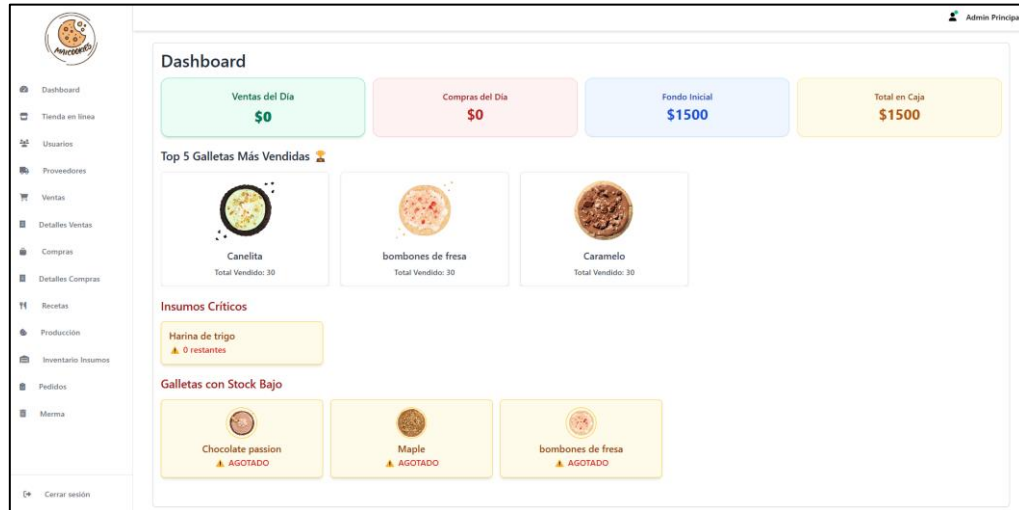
AMICOOKIES

Dashboard
Tienda en línea
Usuarios
Proveedores
Ventas
Detalles Ventas
Compras
Detalles Compras
Recetas
Producción
Inventario Insumos
Pedidos
Merma

Cerrar sesión

Admin Principa

Dashboard

Ventas del Día
$0

Compras del Día
$0

Fondo Inicial
$1500

Total en Caja
$1500

Top 5 Galletas Más Vendidas 🏆

Canelita
Total Vendido: 30

bombones de fresa
Total Vendido: 30

Caramelo
Total Vendido: 30

Insumos Críticos

Harina de trigo
⚠ 0 restantes

Galletas con Stock Bajo

Chocolate passion
⚠ AGOTADO

Maple
⚠ AGOTADO

bombones de fresa
⚠ AGOTADO